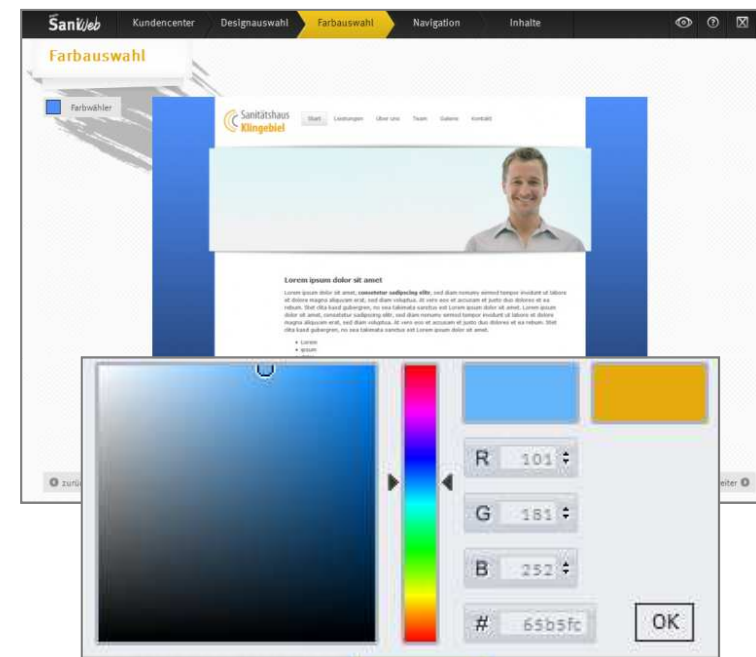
SaniWeb Kundencenter Designauswahl Farbauswahl Navigation Inhalte

Farbauswahl

Farbwähler

Sanitätshaus Klingebiel

Start Leistungen Über uns Team Galerie Kontakt

Lorem ipsum dolor sit amet

Lorem ipsum dolor sit amet, consetetur sadipscing elitr, sed diam nonumy eirmod tempor invidunt ut labore et dolore magna aliquyam erat, sed diam voluptua. At vero eos et accusam et justo duo dolores et ea rebum. Stet clita kasd gubergren, no sea takimata sanctus est Lorem ipsum dolor sit amet. Lorem ipsum dolor sit amet, consetetur sadipscing elitr, sed diam nonumy eirmod tempor invidunt ut labore et dolore magna aliquyam erat, sed diam voluptua. At vero eos et accusam et justo duo dolores et ea rebum. Stet clita kasd gubergren, no sea takimata sanctus est Lorem ipsum dolor sit amet.

- Lorem
- ipsum

zurü

eiter

R 101

G 181

B 252

# 65b5fc

OK